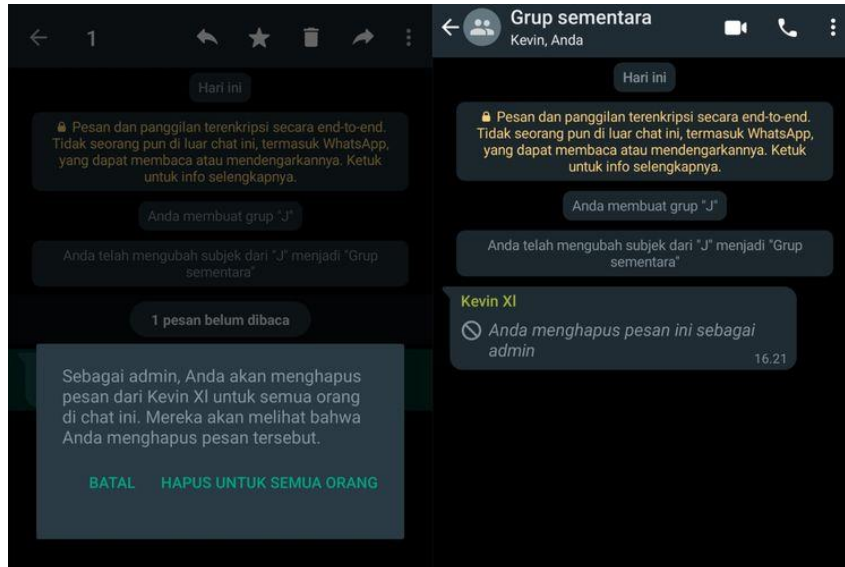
1

Hari ini

Pesan dan panggilan terenkripsi secara end-to-end. Tidak seorang pun di luar chat ini, termasuk WhatsApp, yang dapat membaca atau mendengarkannya. Ketuk untuk info selengkapnya.

Anda membuat grup "J"

Anda telah mengubah subjek dari "J" menjadi "Grup sementara"

1 pesan belum dibaca

Sebagai admin, Anda akan menghapus pesan dari Kevin XI untuk semua orang di chat ini. Mereka akan melihat bahwa Anda menghapus pesan tersebut.

BATAL HAPUS UNTUK SEMUA ORANG

Grup sementara
Kevin, Anda

Hari ini

Pesan dan panggilan terenkripsi secara end-to-end. Tidak seorang pun di luar chat ini, termasuk WhatsApp, yang dapat membaca atau mendengarkannya. Ketuk untuk info selengkapnya.

Anda membuat grup "J"

Anda telah mengubah subjek dari "J" menjadi "Grup sementara"

Kevin XI
Anda menghapus pesan ini sebagai admin
16.21